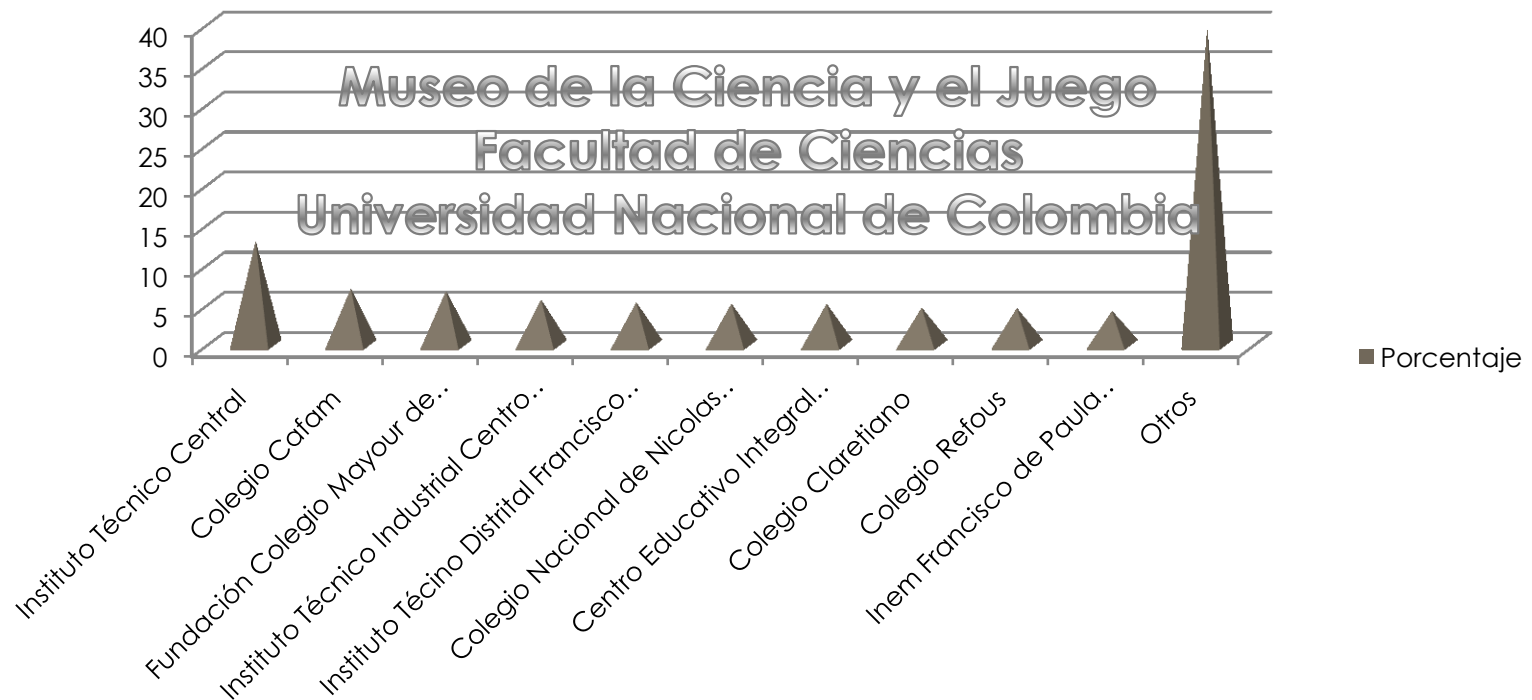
40
35
30
25
20
15
10
5
0

Museo de la Ciencia y el Juego
Facultad de Ciencias
Universidad Nacional de Colombia

Instituto Técnico Central
Colegio Cafam
Fundación Colegio Mayour de...
Instituto Técnico Industrial Centro...
Instituto Técino Distrital Francisco...
Colegio Nacional de Nicolas...
Centro Educativo Integral...
Colegio Claretiano
Colegio Refous
Inem Francisco de Paula...
Otros

Porcentaje